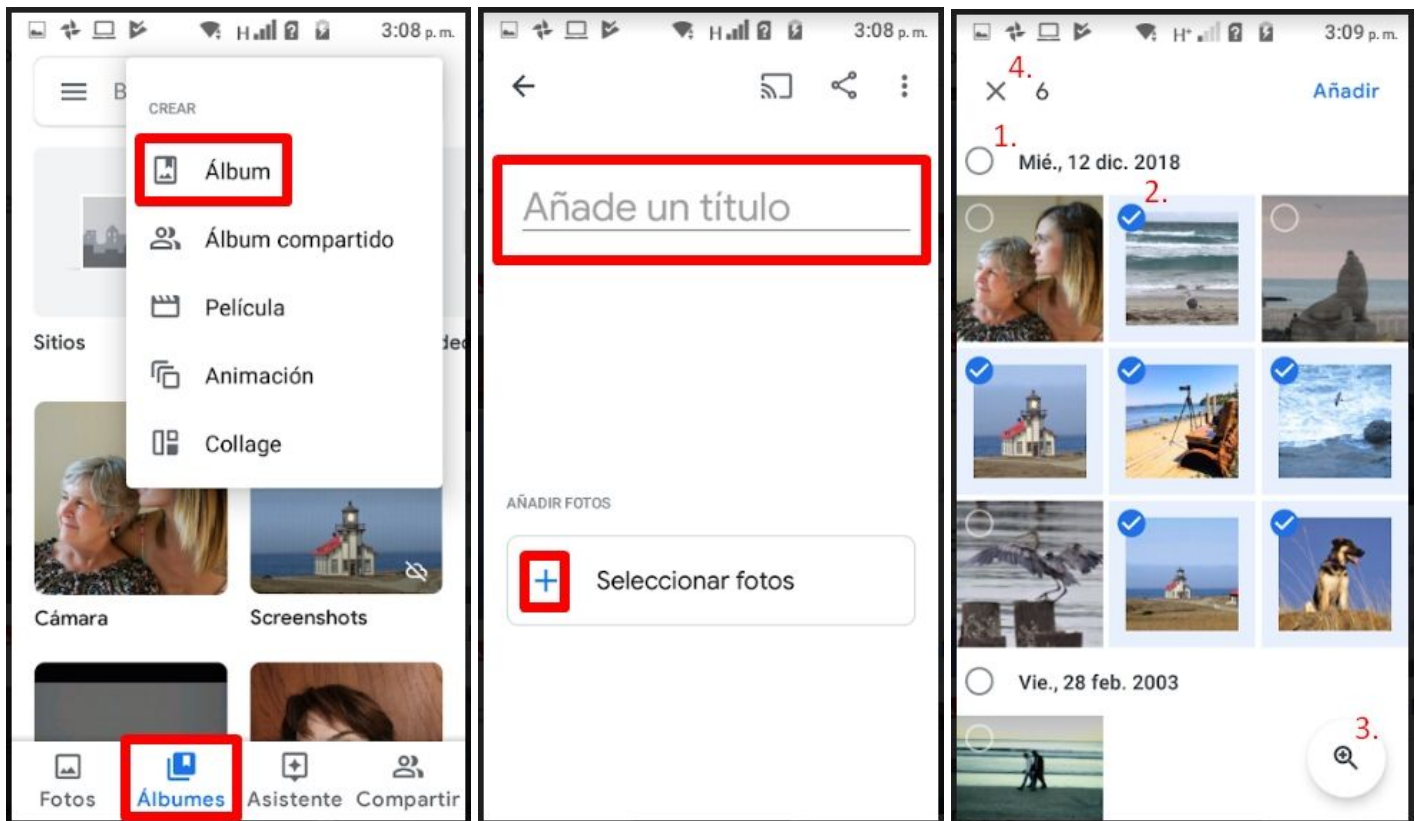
H 3:08 p.m.

B

CREAR

Álbum

Álbum compartido

Película

Animación

Collage

Sitios

dec

Cámara

Screenshots

Fotos Álbumes Asistente Compartir

H 3:08 p.m.

Añade un título

AÑADIR FOTOS

+ Seleccionar fotos

H+ 3:09 p.m.

4.
× 6

Añadir

1.
Mié., 12 dic. 2018

2.

Vie., 28 feb. 2003

3.